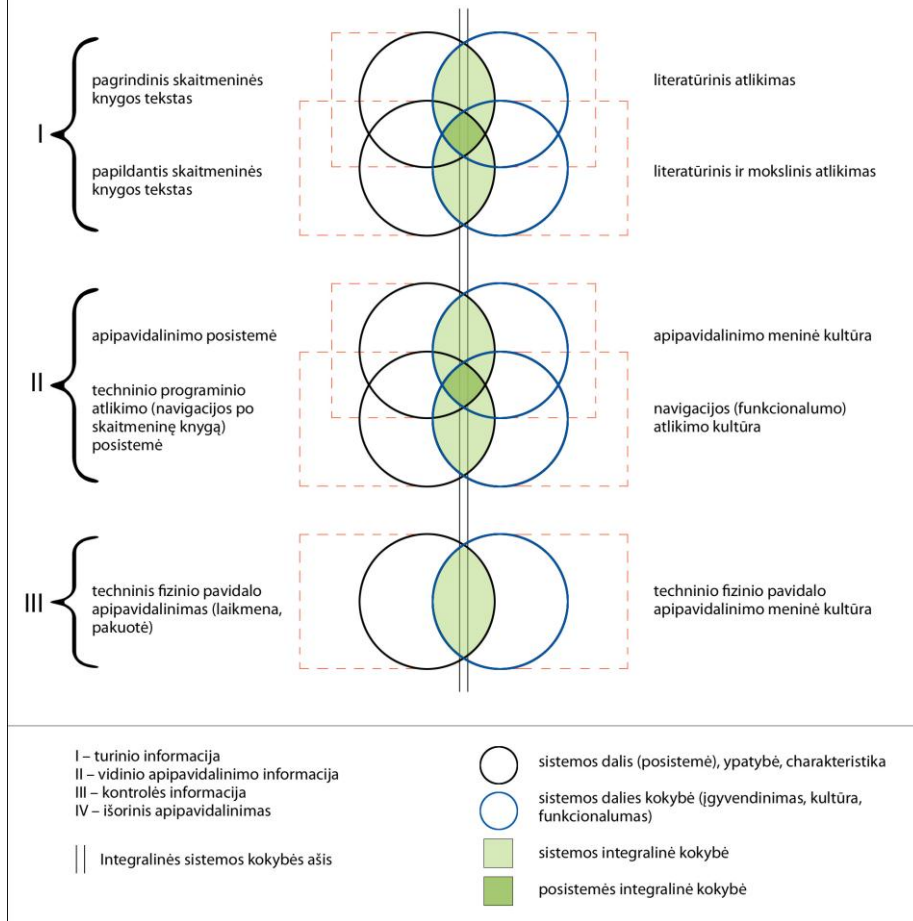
I

pagrindinis skaitmeninės knygos tekstas

papildantis skaitmeninės knygos tekstas

literatūrinis atlikimas

literatūrinis ir mokslinis atlikimas

II

apipavidalinimo posistemė

techninio programinio atlikimo (navigacijos po skaitmeninę knygą) posistemė

apipavidalinimo meninė kultūra

navigacijos (funkcionalumo) atlikimo kultūra

III

techninis fizinio pavidalo apipavidalinimas (laikmena, pakuotė)

techninio fizinio pavidalo apipavidalinimo meninė kultūra

I – turinio informacija
II – vidinio apipavidalinimo informacija
III – kontrolės informacija
IV – išorinis apipavidalinimas

Integralinės sistemos kokybės ašis

sistemos dalis (posistemė), ypatybė, charakteristika

sistemos dalies kokybė (įgyvendinimas, kultūra, funkcionalumas)

sistemos integralinė kokybė

posistemės integralinė kokybė